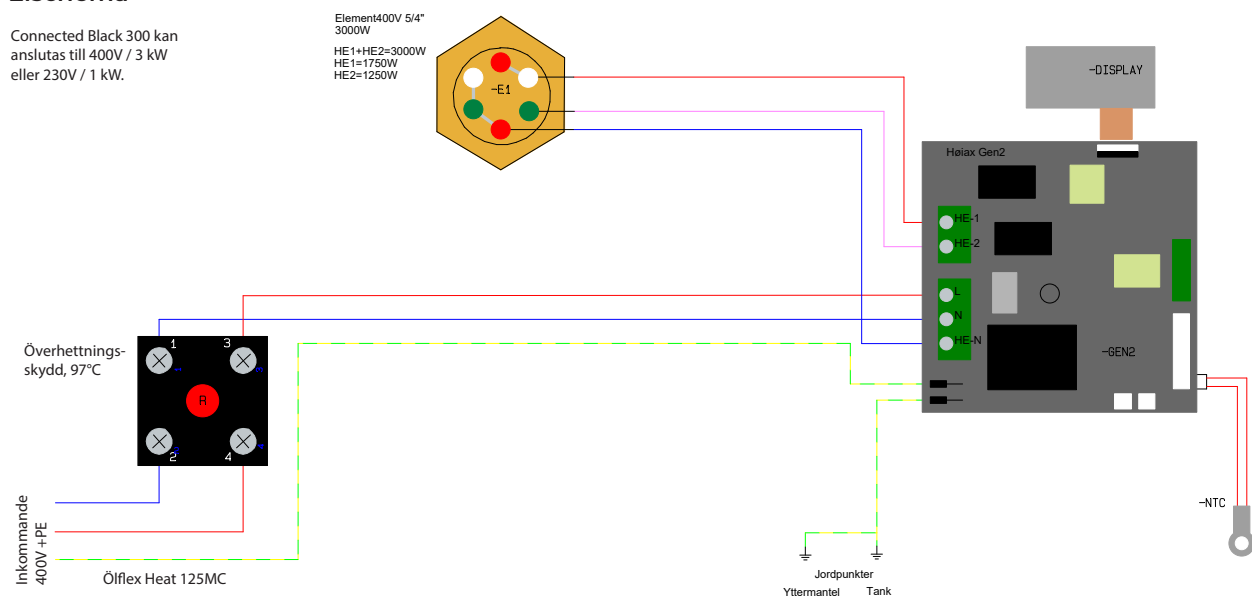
Elschema

Connected Black 300 kan anslutas till 400V / 3 kW eller 230V / 1 kW.

Element400V 5/4"
3000W

HE1+HE2=3000W
HE1=1750W
HE2=1250W

-E1

-DISPLAY

Høiax Gen2

HE-1
HE-2

L
N
HE-N

-GEN2

Överhettningsskydd, 97°C

1
3
R
2
4

Inkommande 400V +PE

Ölflex Heat 125MC

Jordpunkter
Yttermantel
Tank

-NTC